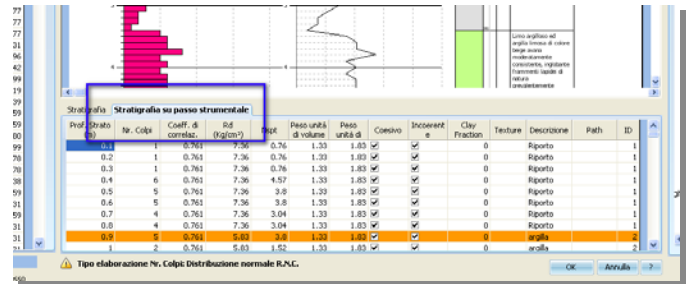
77
77
78
96
92
99
19
59
59
78
99
78
78
59
31
59
31
39
31

Limo argilloso ed argilla limosa di colore beige avana moderatamente consistente, vegetante frammenti lapidei di natura prevalentemente

Stratigrafia | Stratigrafia su passo strumentale

| Prof. Strato (m) | Nr. Colpi | Coeff. di correlaz. | Rd (Kg/cm²) | Nspt | Peso unità di volume | Peso unità di | Coesivo | Incoerente | Clay Fraction | Texture | Descrizione | Path | ID |
|---|---|---|---|---|---|---|---|---|---|---|---|---|---|
| 0.1 | 1 | 0.761 | 7.36 | 0.76 | 1.33 | 1.83 | ✓ | ✓ | 0 | | Riporto | | 1 |
| 0.2 | 1 | 0.761 | 7.36 | 0.76 | 1.33 | 1.83 | ✓ | ✓ | 0 | | Riporto | | 1 |
| 0.3 | 1 | 0.761 | 7.36 | 0.76 | 1.33 | 1.83 | ✓ | ✓ | 0 | | Riporto | | 1 |
| 0.4 | 6 | 0.761 | 7.36 | 4.57 | 1.33 | 1.83 | ✓ | ✓ | 0 | | Riporto | | 1 |
| 0.5 | 5 | 0.761 | 7.36 | 3.8 | 1.33 | 1.83 | ✓ | ✓ | 0 | | Riporto | | 1 |
| 0.6 | 5 | 0.761 | 7.36 | 3.8 | 1.33 | 1.83 | ✓ | ✓ | 0 | | Riporto | | 1 |
| 0.7 | 4 | 0.761 | 7.36 | 3.04 | 1.33 | 1.83 | ✓ | ✓ | 0 | | Riporto | | 1 |
| 0.8 | 4 | 0.761 | 7.36 | 3.04 | 1.33 | 1.83 | ✓ | ✓ | 0 | | Riporto | | 1 |
| 0.9 | 5 | 0.761 | 5.03 | 3.8 | 1.33 | 1.83 | ✓ | ✓ | 0 | | argilla | | 2 |
| 1 | 2 | 0.761 | 5.03 | 1.52 | 1.33 | 1.83 | ✓ | ✓ | 0 | | argilla | | 2 |

Tipo elaborazione Nr. Colpi: Distribuzione normale R.N.C.

OK | Annulla | ?